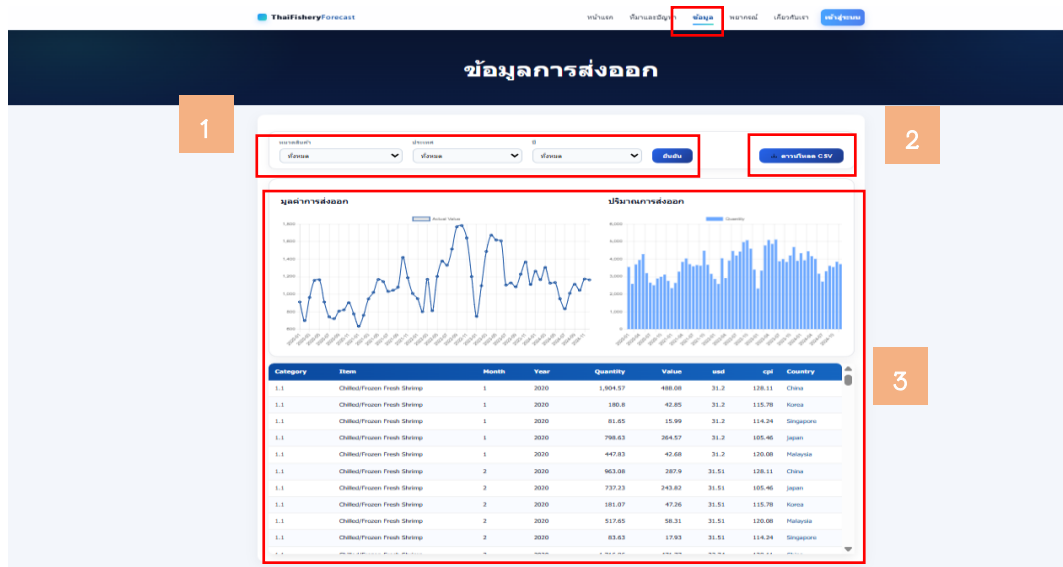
ThaiFisheryForecast

หน้าแรก ที่มาและปัญหา ข้อมูล พยากรณ์ เกี่ยวกับเรา เข้าสู่ระบบ

ข้อมูลการส่งออก

1

2

หมวดสินค้า
ทั้งหมด

ประเทศ
ทั้งหมด

ปี
ทั้งหมด

ยืนยัน

ดาวน์โหลด CSV

มูลค่าการส่งออก

Actual Value

ปริมาณการส่งออก

Quantity

3

| Category | Item | Month | Year | Quantity | Value | usd | cpi | Country |
|---|---|---|---|---|---|---|---|---|
| 1.1 | Chilled/Frozen Fresh Shrimp | 1 | 2020 | 1,904.57 | 488.08 | 31.2 | 128.11 | China |
| 1.1 | Chilled/Frozen Fresh Shrimp | 1 | 2020 | 180.8 | 42.85 | 31.2 | 115.78 | Korea |
| 1.1 | Chilled/Frozen Fresh Shrimp | 1 | 2020 | 81.65 | 15.99 | 31.2 | 114.24 | Singapore |
| 1.1 | Chilled/Frozen Fresh Shrimp | 1 | 2020 | 798.63 | 264.57 | 31.2 | 105.46 | Japan |
| 1.1 | Chilled/Frozen Fresh Shrimp | 1 | 2020 | 447.83 | 42.68 | 31.2 | 120.08 | Malaysia |
| 1.1 | Chilled/Frozen Fresh Shrimp | 2 | 2020 | 963.08 | 287.9 | 31.51 | 128.11 | China |
| 1.1 | Chilled/Frozen Fresh Shrimp | 2 | 2020 | 737.23 | 243.82 | 31.51 | 105.46 | Japan |
| 1.1 | Chilled/Frozen Fresh Shrimp | 2 | 2020 | 181.07 | 47.26 | 31.51 | 115.78 | Korea |
| 1.1 | Chilled/Frozen Fresh Shrimp | 2 | 2020 | 517.65 | 58.31 | 31.51 | 120.08 | Malaysia |
| 1.1 | Chilled/Frozen Fresh Shrimp | 2 | 2020 | 83.63 | 17.93 | 31.51 | 114.24 | Singapore |